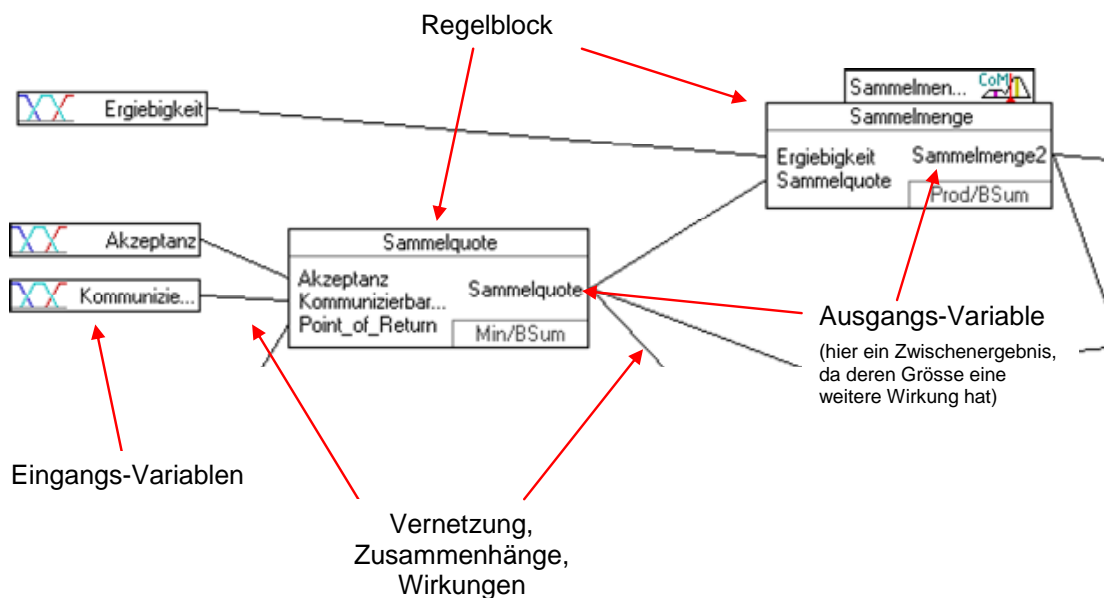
Regelblock

Sammelmen... CoM

Sammelmenge

Ergiebigkeit

Ergiebigkeit
Sammelquote

Sammelmenge2

Prod/BSum

Akzeptanz

Kommunizie...

Sammelquote

Akzeptanz
Kommunizierbar...
Point_of_Return

Sammelquote

Min/BSum

Ausgangs-Variable

(hier ein Zwischenergebnis, da deren Grösse eine weitere Wirkung hat)

Eingangs-Variablen

Vernetzung, Zusammenhänge, Wirkungen